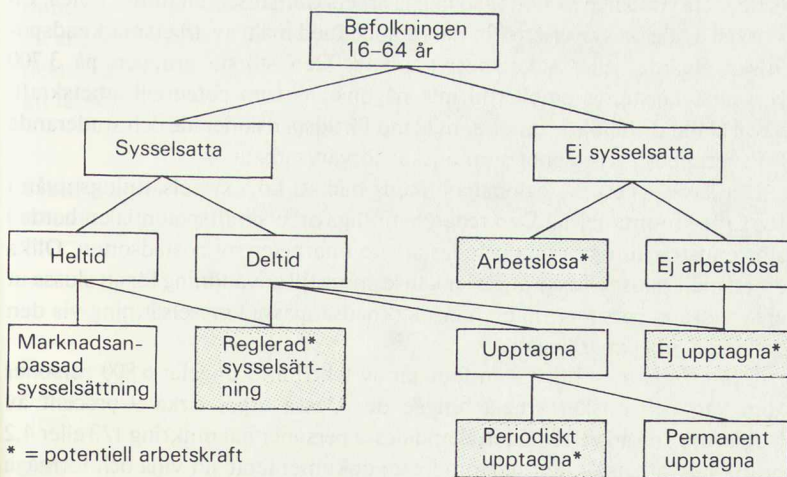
Befolkningen 16–64 år

Sysselsatta

Ej sysselsatta

Heltid

Deltid

Arbetslösa*

Ej arbetslösa

Marknadsanpassad sysselsättning

Reglerad* sysselsättning

Upptagna

Ej upptagna*

Periodiskt upptagna*

Permanent upptagna

* = potentiell arbetskraft